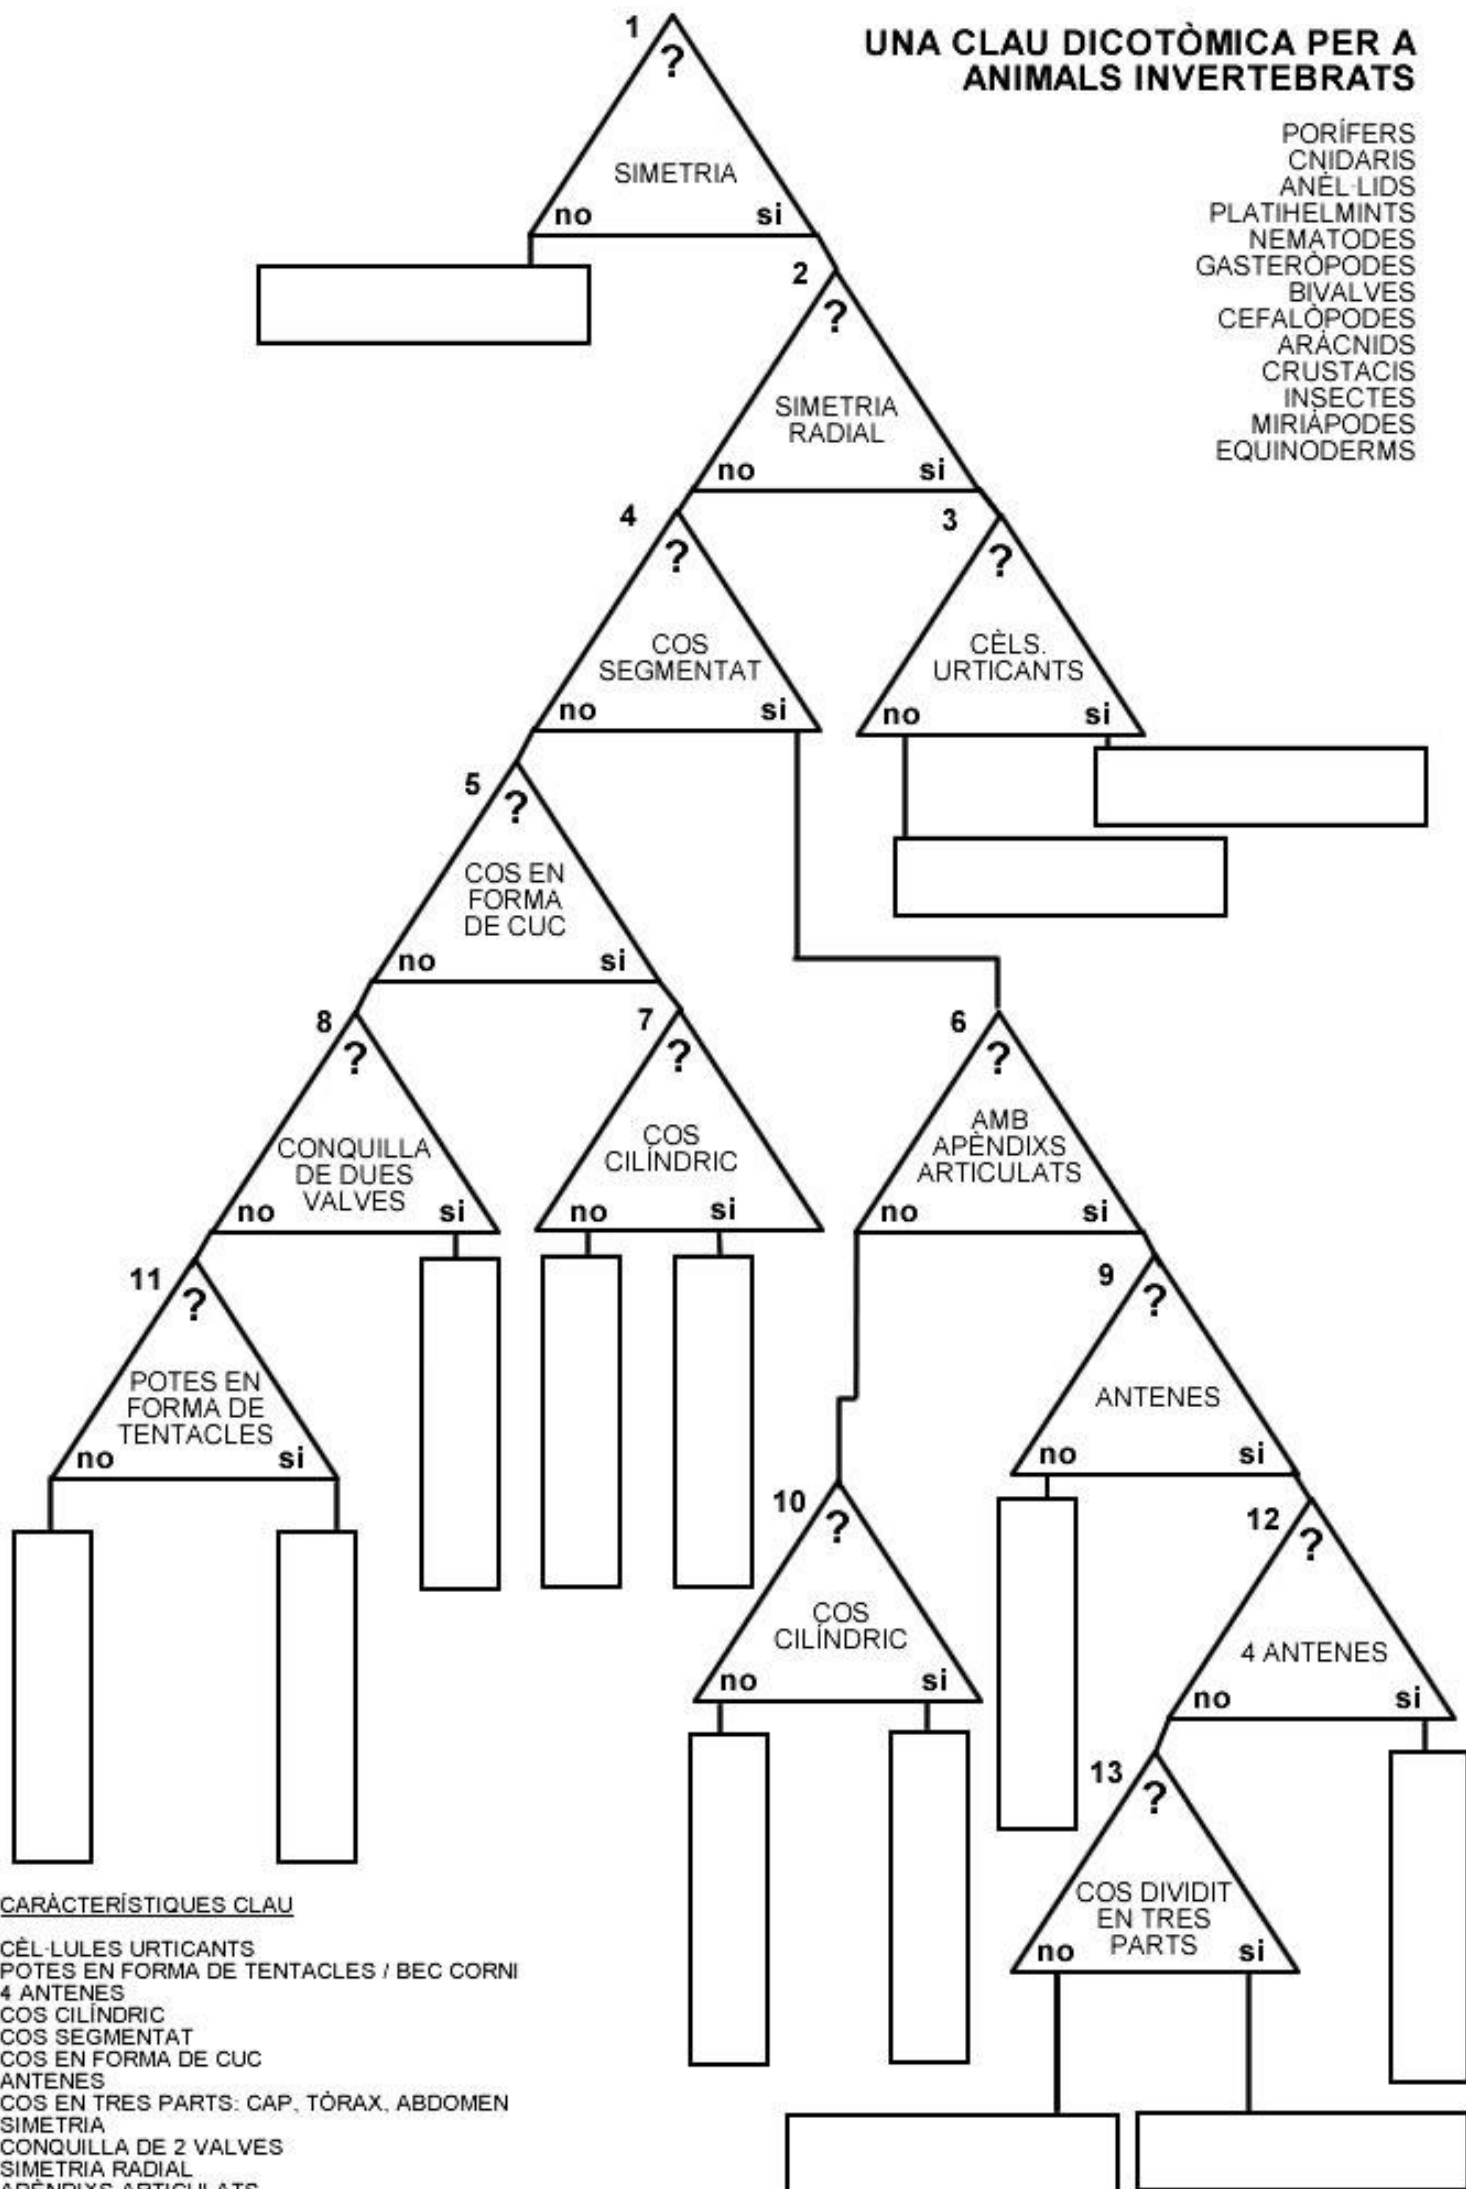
UNA CLAU DICOTÒMICA PER A ANIMALS INVERTEBRATS

PORÍFERS
CNIDARIS
ANÈL·LIDS
PLATIHELMINTS
NEMATODES
GASTERÒPODES
BIVALVES
CEFALÒPODES
ARÀCNIDS
CRUSTACIS
INSECTES
MIRIÀPODES
EQUINODERMS

1 ? SIMETRIA no si

2 ? SIMETRIA RADIAL no si

4 ? COS SEGMENTAT no si

3 ? CÈLS. URTICANTS no si

5 ? COS EN FORMA DE CUC no si

6 ? AMB APÈNDIXS ARTICULATS no si

8 ? CONQUILLA DE DUES VALVES no si

7 ? COS CILÍNDRIC no si

9 ? ANTENES no si

11 ? POTES EN FORMA DE TENTACLES no si

10 ? COS CILÍNDRIC no si

12 ? 4 ANTENES no si

13 ? COS DIVIDIT EN TRES PARTS no si

CARÀCTERÍSTIQUES CLAU

CÈL·LULES URTICANTS
POTES EN FORMA DE TENTACLES / BEC CORNI
4 ANTENES
COS CILÍNDRIC
COS SEGMENTAT
COS EN FORMA DE CUC
ANTENES
COS EN TRES PARTS: CAP, TÒRAX, ABDOMEN
SIMETRIA
CONQUILLA DE 2 VALVES
SIMETRIA RADIAL
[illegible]